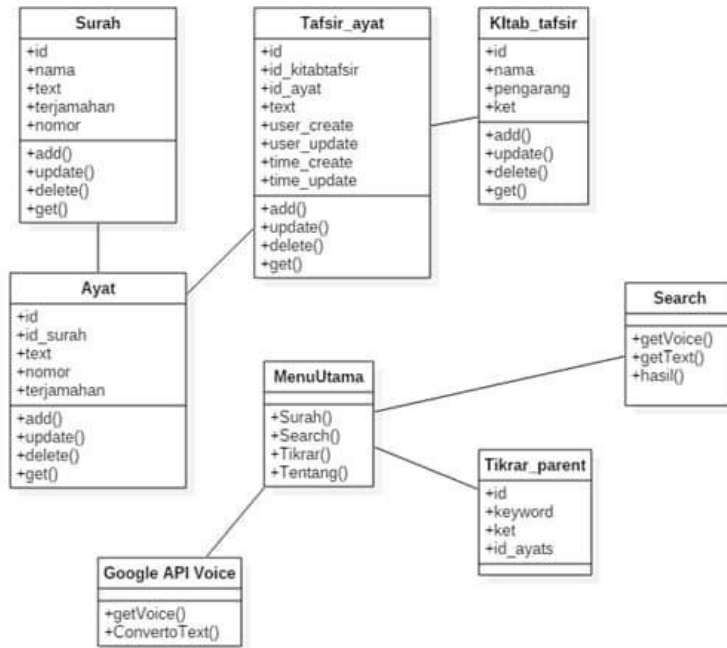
Surah
+id
+nama
+text
+terjamahan
+nomor
+add()
+update()
+delete()
+get()

Tafsir_ayat
+id
+id_kitabtafsir
+id_ayat
+text
+user_create
+user_update
+time_create
+time_update
+add()
+update()
+delete()
+get()

KItab_tafsir
+id
+nama
+pengarang
+ket
+add()
+update()
+delete()
+get()

Ayat
+id
+id_surah
+text
+nomor
+terjamahan
+add()
+update()
+delete()
+get()

Search
+getVoice()
+getText()
+hasil()

MenuUtama
+Surah()
+Search()
+Tikrar()
+Tentang()

Tikrar_parent
+id
+keyword
+ket
+id_ayats

Google API Voice
+getVoice()
+ConvertoText()